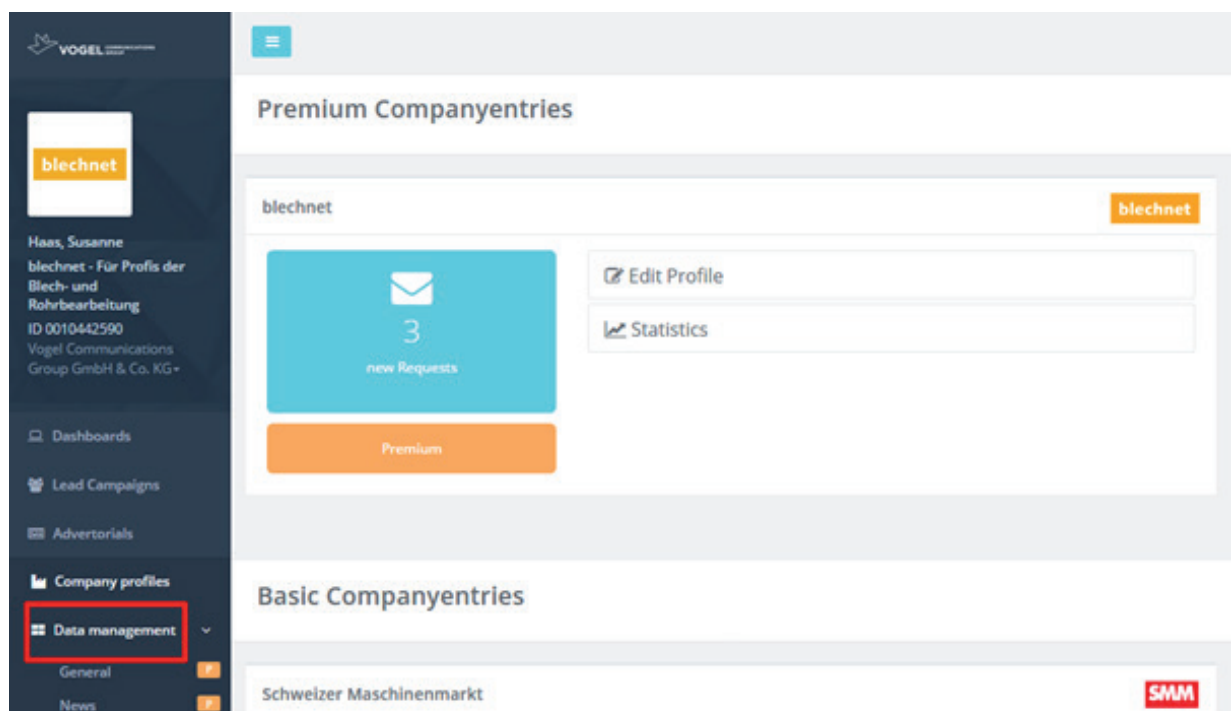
VOGEL

blechnet

Haas, Susanne
blechnet - Für Profis der Blech- und Rohrbearbeitung
ID 0010442590
Vogel Communications Group GmbH & Co. KG

Dashboards
Lead Campaigns
Advertorials
Company profiles
Data management
General P
News P

Premium Companyentries

blechnet
blechnet

3
new Requests

Premium

Edit Profile
Statistics

Basic Companyentries

Schweizer Maschinenmarkt
SMM